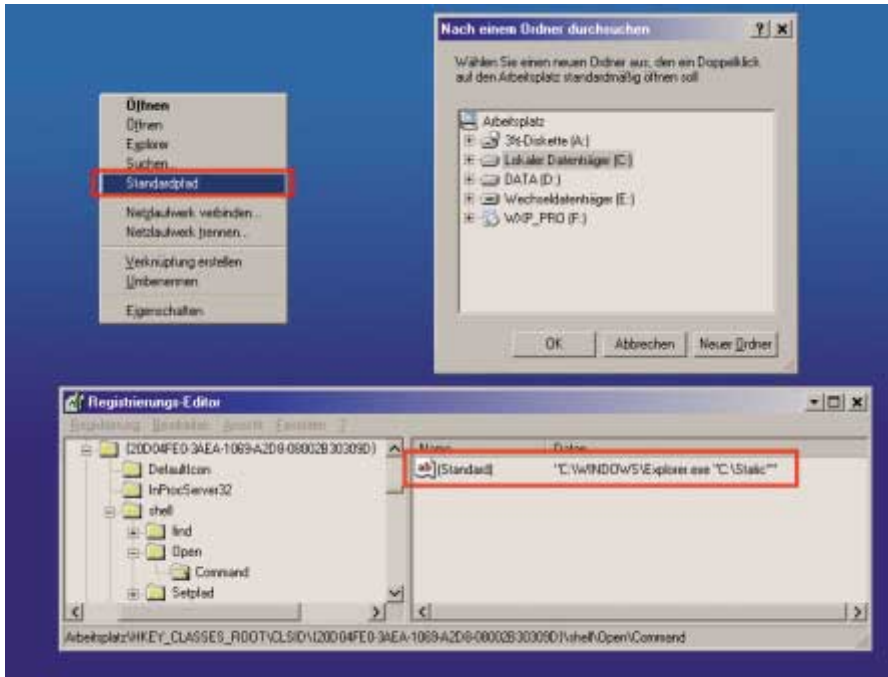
Öffnen
Öffnen
Explorer
Suchen...
Standardpfad
Netzlaufwerk verbinden...
Netzlaufwerk trennen...
Verknüpfung erstellen
Umbenennen
Eigenschaften

Nach einem Ordner durchsuchen ? ×
Wählen Sie einen neuen Ordner aus, den ein Doppelklick auf den Arbeitsplatz standardmäßig öffnen soll
Arbeitsplatz
3½-Diskette (A:)
Lokaler Datenträger (C:)
DATA (D:)
Wechseldatenträger (E:)
WXP_PRO (F:)
OK Abbrechen Neuer Ordner

Registrierungs-Editor
Registrierung Bearbeiten Ansicht Favoriten ?
{20D04FE0-3AEA-1069-A2D8-08002B30309D}
DefaultIcon
InProcServer32
shell
find
Open
Command
Setpfad
Name Daten
ab (Standard) "C:\WINDOWS\Explorer.exe "C:\Static""
Arbeitsplatz\HKEY_CLASSES_ROOT\CLSID\{20D04FE0-3AEA-1069-A2D8-08002B30309D}\shell\Open\Command